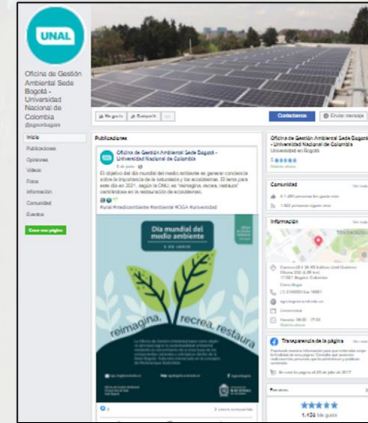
UNAL

Oficina de Gestión Ambiental Sede Bogotá - Universidad Nacional de Colombia
@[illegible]

Inicio
Publicaciones
Opiniones
Videos
Fotos
Información
Comunidad
Eventos
Crear una página

Me gusta
Compartir
Contactarnos
Enviar mensaje

Publicaciones

Oficina de Gestión Ambiental Sede Bogotá - Universidad Nacional de Colombia
5 de junio

El objetivo del día mundial del medio ambiente es generar conciencia sobre la importancia de la naturaleza y los ecosistemas. El lema para este día en 2021, según la ONU, es "reimagina, recrea, restaura" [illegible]

Día mundial del medio ambiente
5 de junio

reimagina, recrea, restaura

Oficina de Gestión Ambiental Sede Bogotá - Universidad Nacional de Colombia
Universidad en Bogotá

Comunidad
Ver todo

Información
Ver todo

Transparencia de la página
Ver todo

Opiniones
Ver todo
1.436